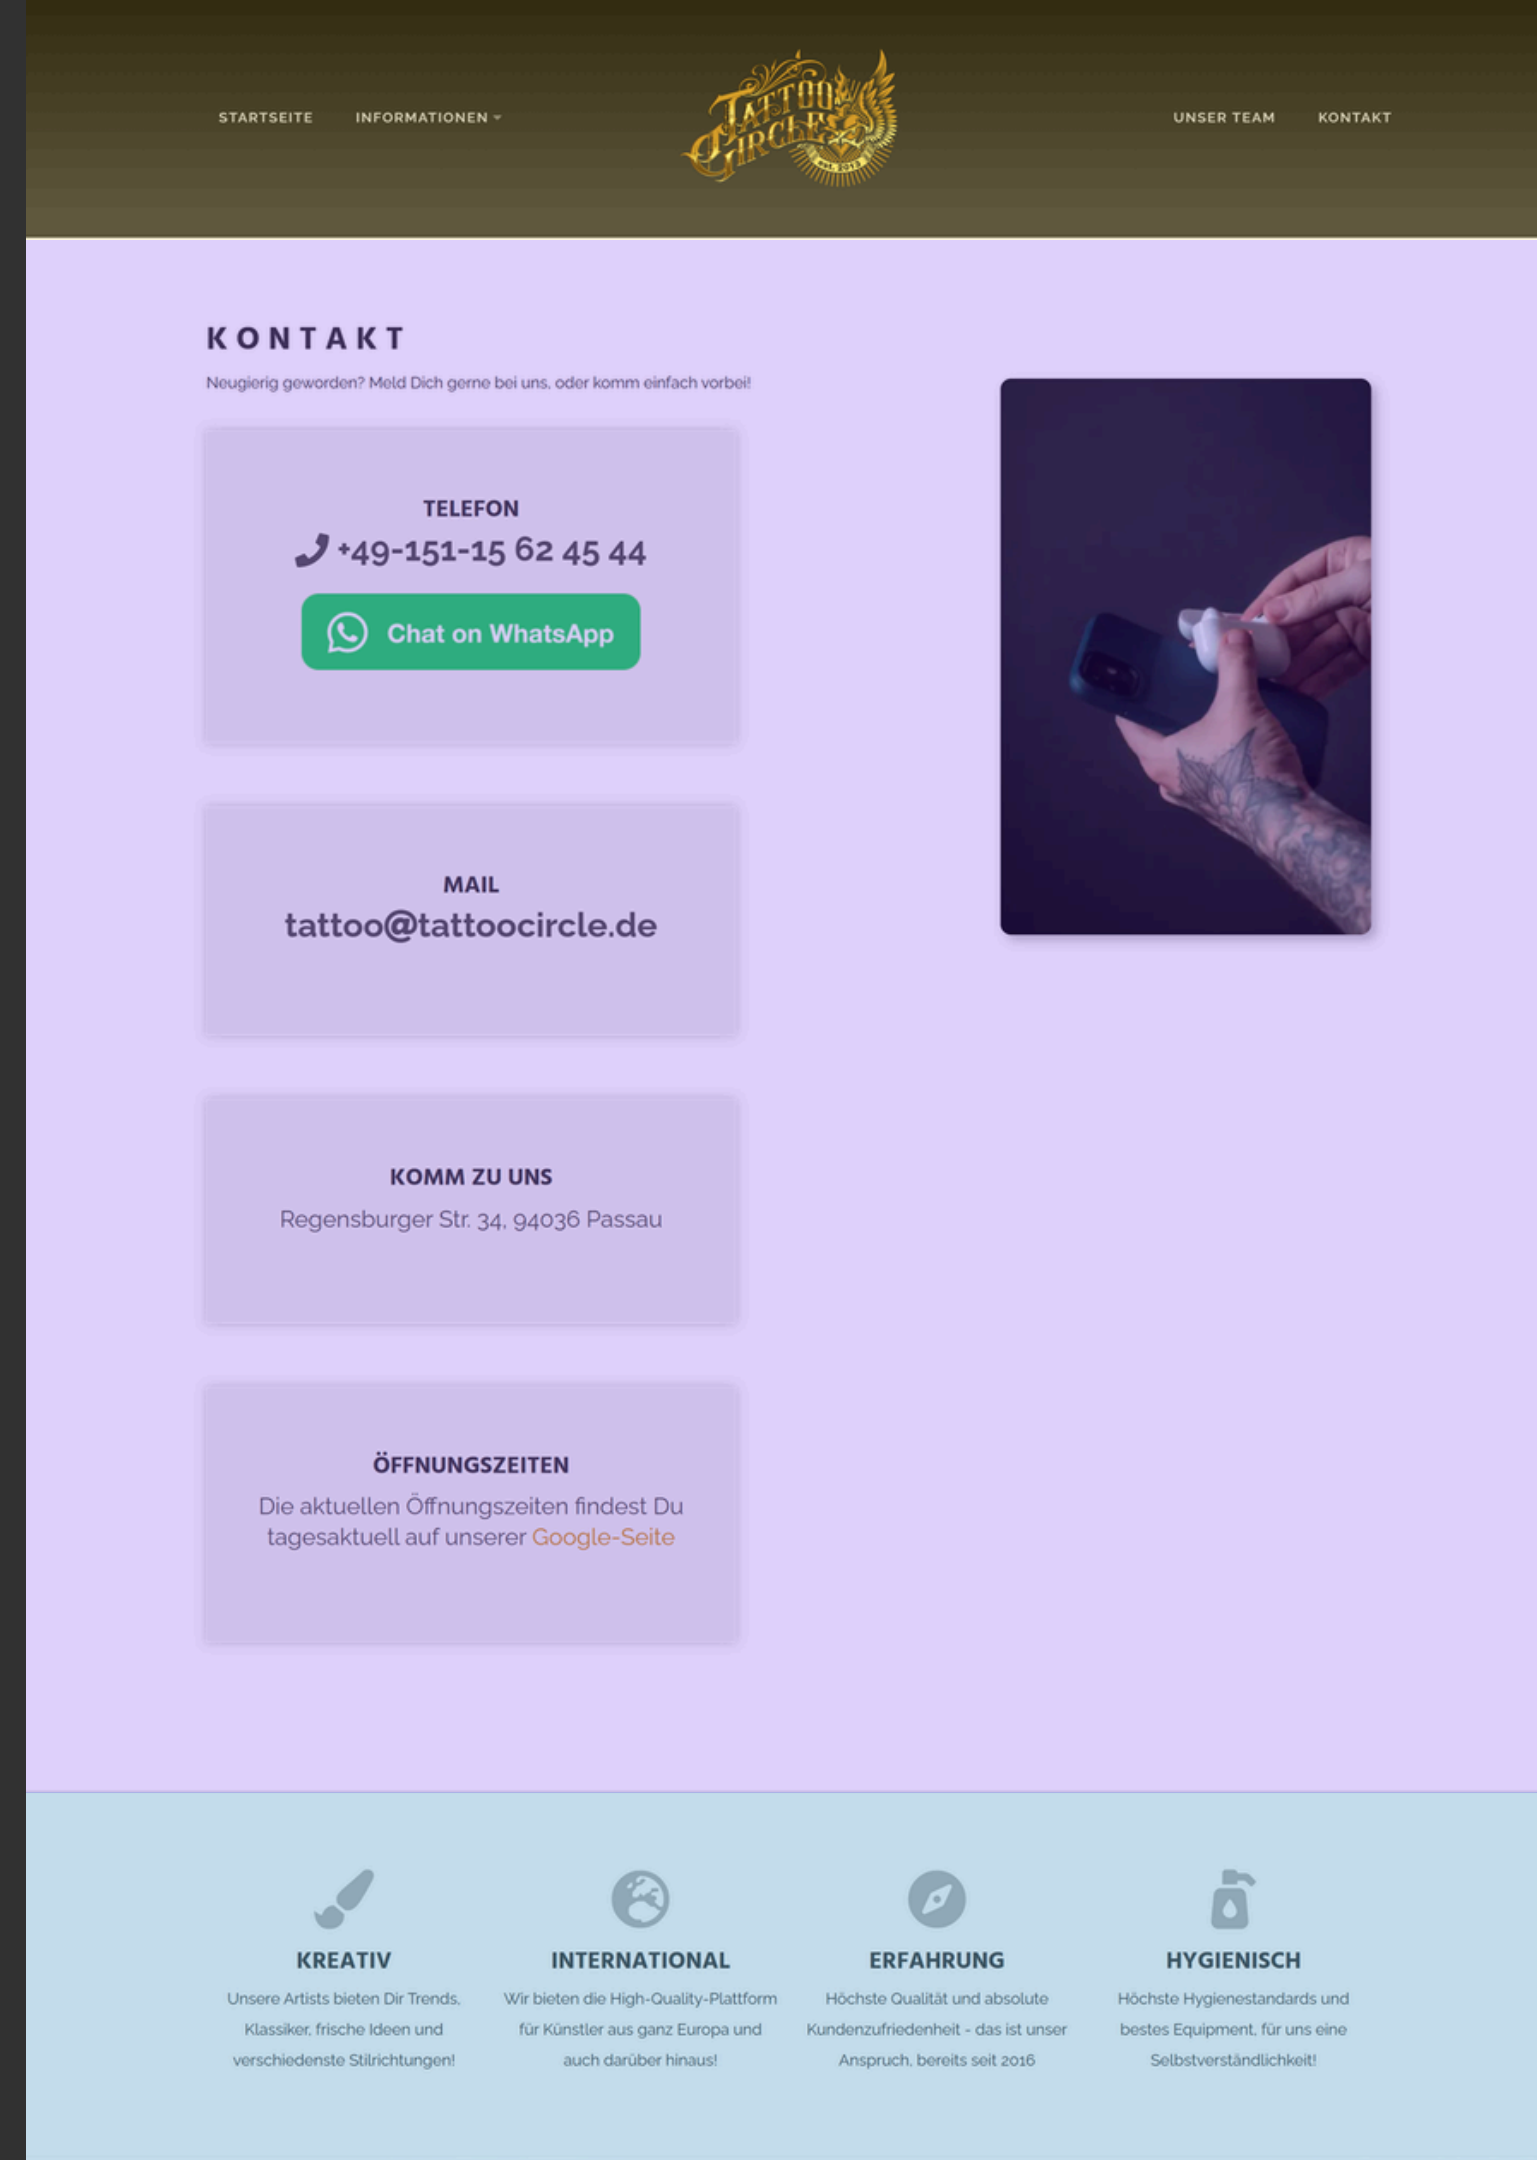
STARTSEITE INFORMATIONEN

TATTOO CIRCLE

UNSER TEAM KONTAKT

KONTAKT

Neugierig geworden? Meld Dich gerne bei uns, oder komm einfach vorbei!

TELEFON
+49-151-15 62 45 44

Chat on WhatsApp

MAIL
tattoo@tattoocircle.de

KOMM ZU UNS
Regensburger Str. 34, 94036 Passau

ÖFFNUNGSZEITEN
Die aktuellen Öffnungszeiten findest Du tagesaktuell auf unserer Google-Seite

KREATIV
Unsere Artists bieten Dir Trends, Klassiker, frische Ideen und verschiedenste Stilrichtungen!

INTERNATIONAL
Wir bieten die High-Quality-Plattform für Künstler aus ganz Europa und auch darüber hinaus!

ERFAHRUNG
Höchste Qualität und absolute Kundenzufriedenheit - das ist unser Anspruch, bereits seit 2016

HYGIENISCH
Höchste Hygienestandards und bestes Equipment, für uns eine Selbstverständlichkeit!